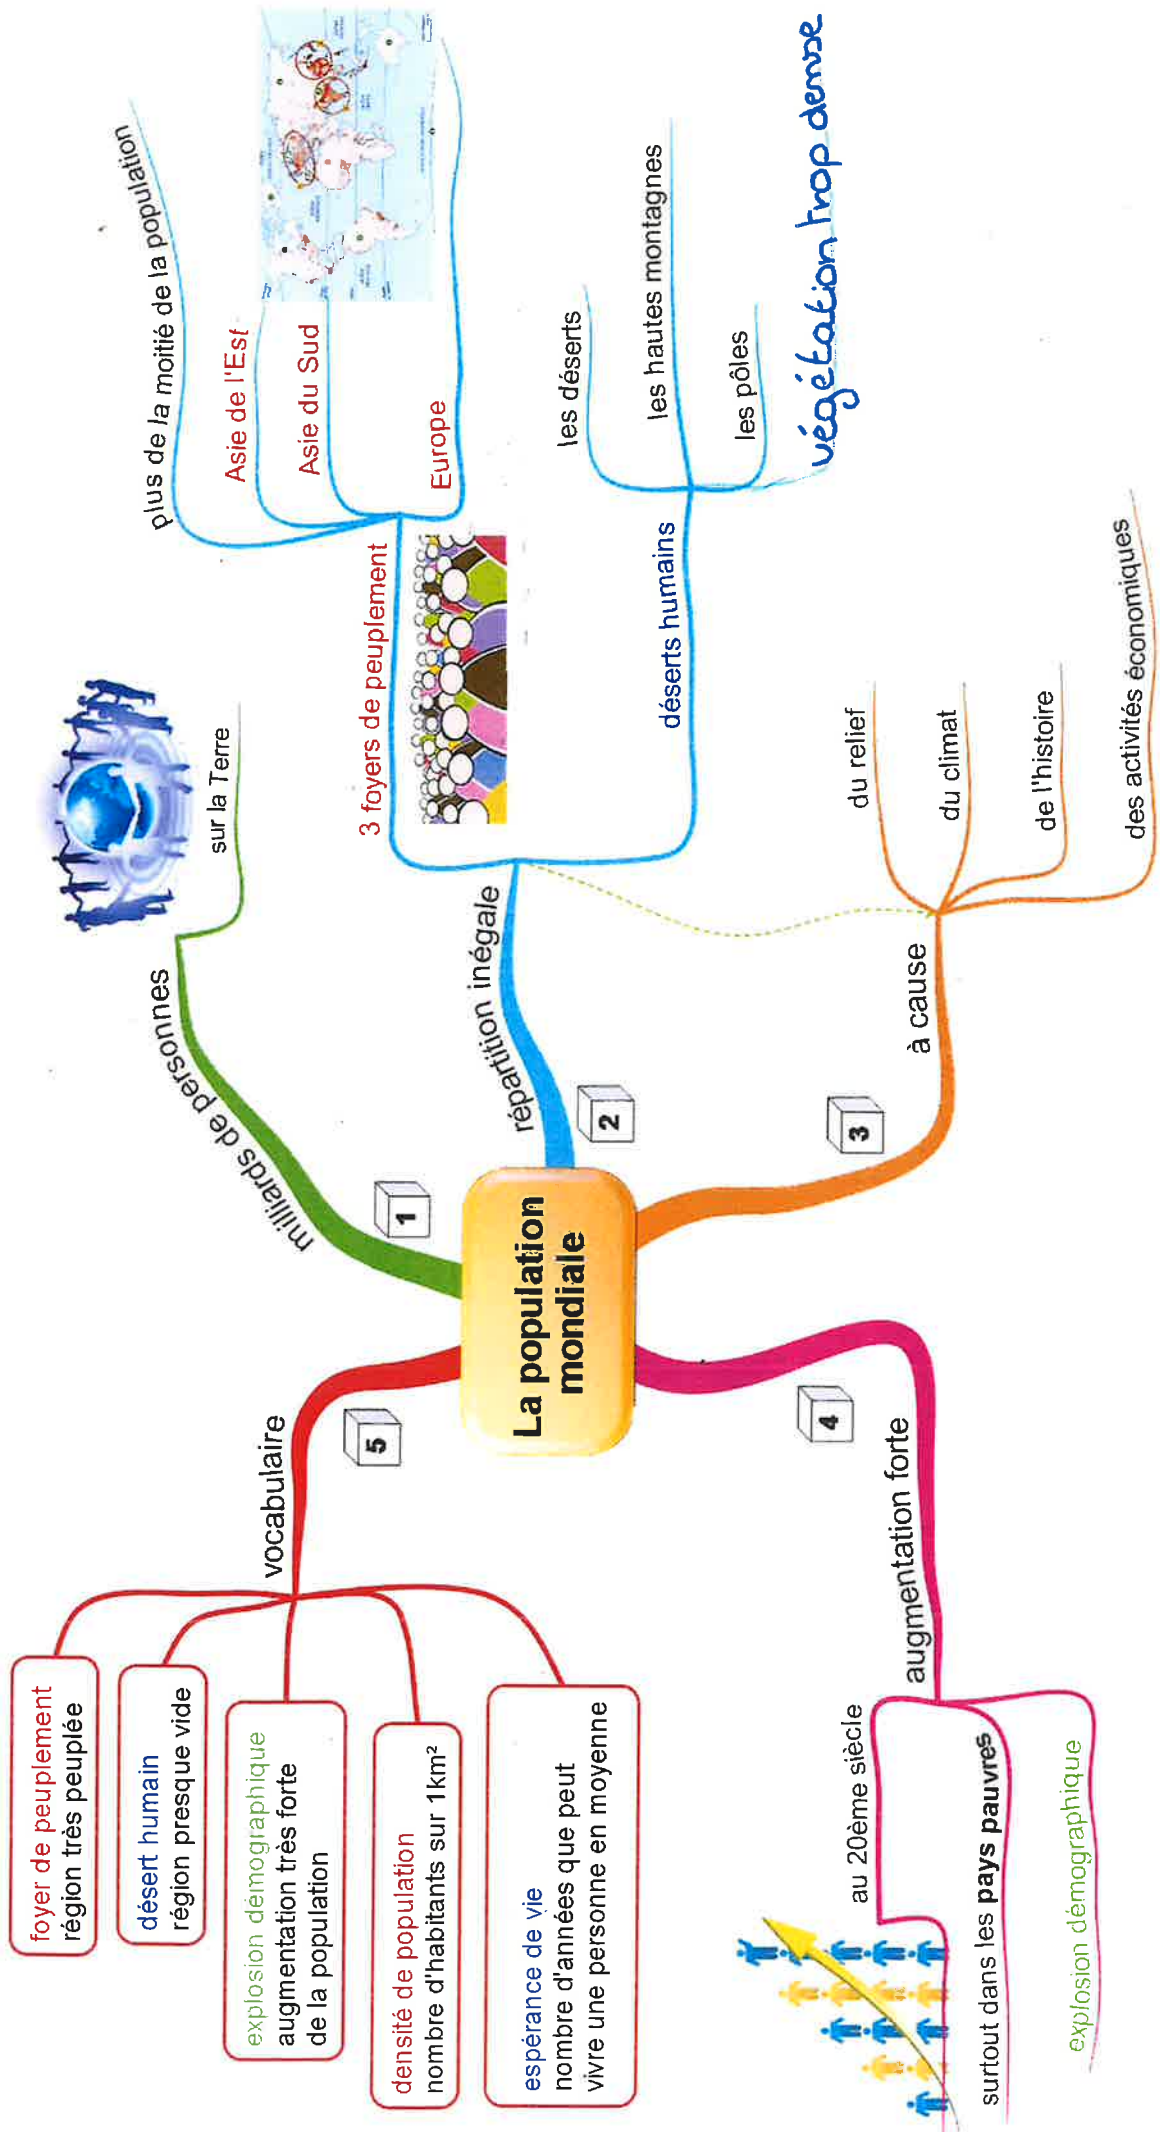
La population mondiale

1
milliards de personnes
sur la Terre

2
répartition inégale
3 foyers de peuplement
plus de la moitié de la population
Asie de l'Est
Asie du Sud
Europe
déserts humains
les déserts
les hautes montagnes
les pôles
végétation trop dense

3
à cause
du relief
du climat
de l'histoire
des activités économiques

4
augmentation forte
au 20ème siècle
surtout dans les **pays pauvres**
explosion démographique

5
vocabulaire
foyer de peuplement
région très peuplée
désert humain
région presque vide
explosion démographique
augmentation très forte de la population
densité de population
nombre d'habitants sur 1km²
espérance de vie
nombre d'années que peut vivre une personne en moyenne